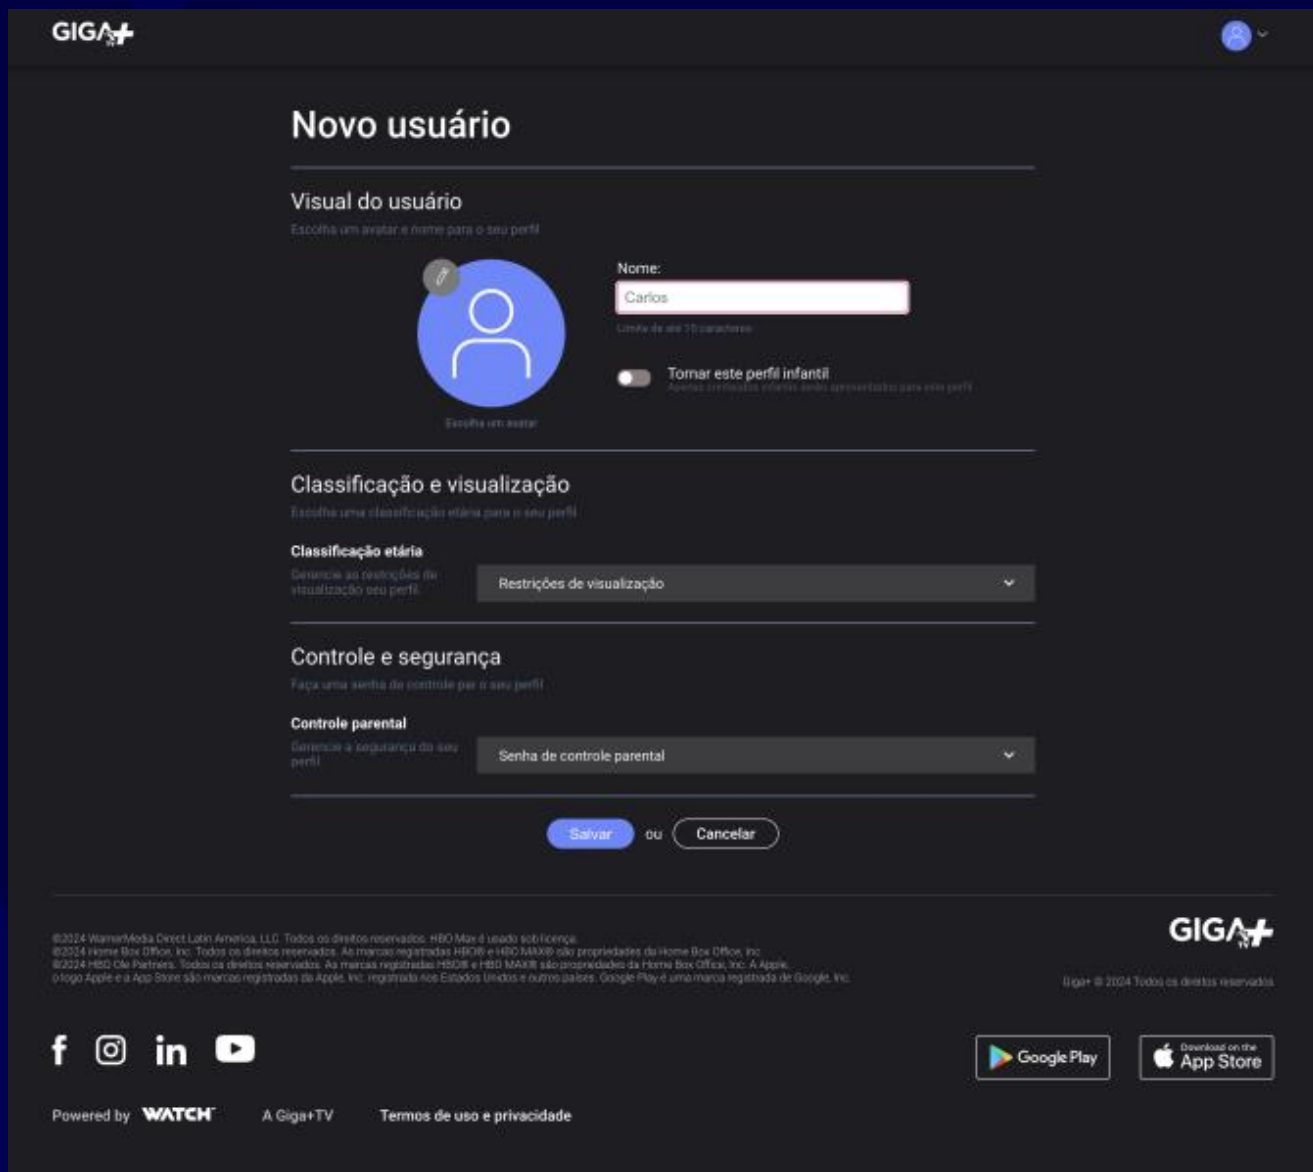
GIGA+

Novo usuário

Visual do usuário

Escolha um avatar e nome para o seu perfil

Escolha um avatar

Nome:

Carlos

Limite de até 15 caracteres

Tornar este perfil infantil

Apenas conteúdos infantis serão apresentados para este perfil

Classificação e visualização

Escolha uma classificação etária para o seu perfil

Classificação etária

Gerencie as restrições de visualização seu perfil

Restrições de visualização

Controle e segurança

Faça uma senha de controle par o seu perfil

Controle parental

Gerencie a segurança do seu perfil

Senha de controle parental

Salvar ou Cancelar

©2024 WarnerMedia Direct Latin America, LLC. Todos os direitos reservados. HBO Max é usado sob licença.
©2024 Home Box Office, Inc. Todos os direitos reservados. As marcas registradas HBO® e HBO MAX® são propriedades da Home Box Office, Inc.
©2024 HBO Ole Partners. Todos os direitos reservados. As marcas registradas HBO® e HBO MAX® são propriedades da Home Box Office, Inc. A Apple,
o logo Apple e a App Store são marcas registradas da Apple, Inc. registrada nos Estados Unidos e outros países. Google Play é uma marca registrada de Google, Inc.

GIGA+

Giga+ © 2024 Todos os direitos reservados

Google Play

Download on the App Store

Powered by WATCH

A Giga+TV

Termos de uso e privacidade